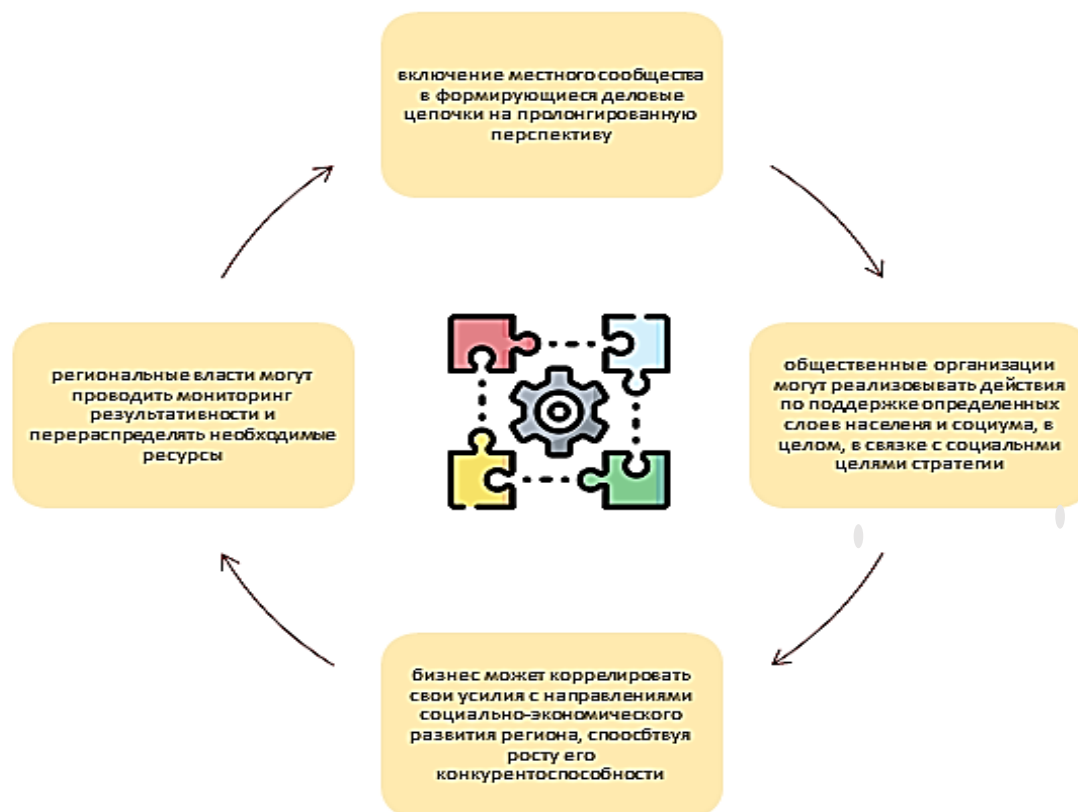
включение местного сообщества в формирующиеся деловые цепочки на пролонгированную перспективу

общественные организации могут реализовывать действия по поддержке определенных слоев населеня и социума, в целом, в связке с социальнми целями стратегии

бизнес может коррелироать свои усилия с направлениями социально-экономического развития региона, спообствуя росту его конкурентоспособности

региональные власти могут проводить мониторинг результативности и перераспределять необходимые ресурсы